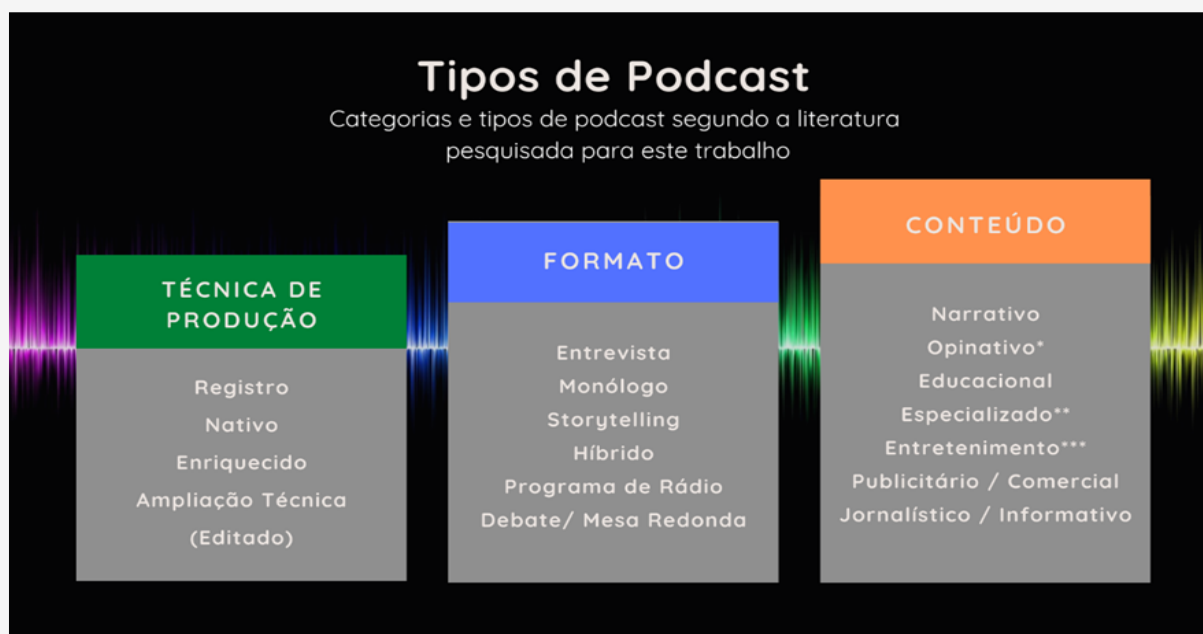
Tipos de Podcast
Categorias e tipos de podcast segundo a literatura pesquisada para este trabalho

TÉCNICA DE PRODUÇÃO

Registro
Nativo
Enriquecido
Ampliação Técnica
(Editado)

FORMATO

Entrevista
Monólogo
Storytelling
Híbrido
Programa de Rádio
Debate/ Mesa Redonda

CONTEÚDO

Narrativo
Opinativo*
Educacional
Especializado**
Entretenimento***
Publicitário / Comercial
Jornalístico / Informativo